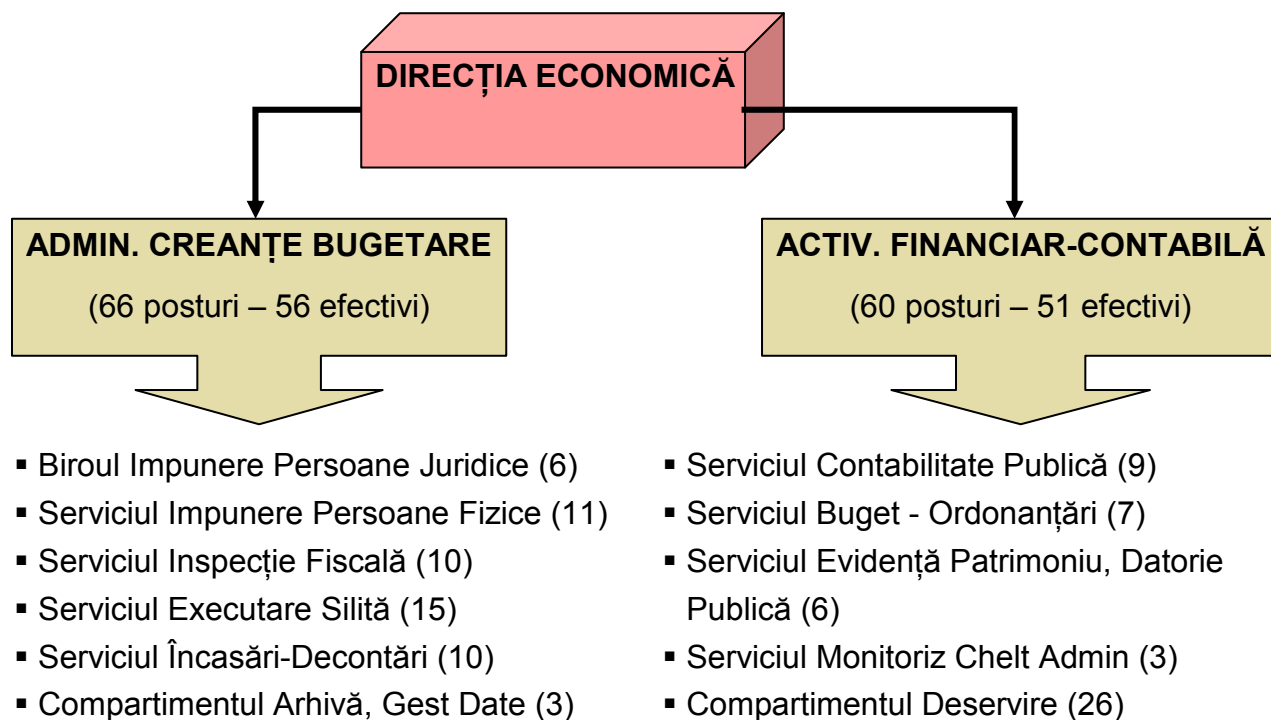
DIRECȚIA ECONOMICĂ

ADMIN. CREANȚE BUGETARE

(66 posturi – 56 efectivi)

- Biroul Impunere Persoane Juridice (6)
- Serviciul Impunere Persoane Fizice (11)
- Serviciul Inspecție Fiscală (10)
- Serviciul Executare Silită (15)
- Serviciul Încasări-Decontări (10)
- Compartimentul Arhivă, Gest Date (3)

ACTIV. FINANCIAR-CONTABILĂ

(60 posturi – 51 efectivi)

- Serviciul Contabilitate Publică (9)
- Serviciul Buget - Ordonanțări (7)
- Serviciul Evidență Patrimoniu, Datorie Publică (6)
- Serviciul Monitoriz Chelt Admin (3)
- Compartimentul Deservire (26)